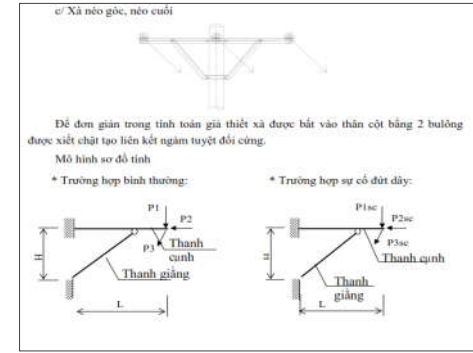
c/ Xà néo góc, néo cuối

Để đơn giản trong tính toán giả thiết xà được bắt vào thân cột bằng 2 bulông được xiết chặt tạo liên kết ngàm tuyệt đối cứng.

Mô hình sơ đồ tính

* Trường hợp bình thường:

P1
P2
P3
Thanh cụnh
H
Thanh giằng
L

* Trường hợp sự cố đứt dây:

P1sc
P2sc
P3sc
Thanh cụnh
H
Thanh giằng
L